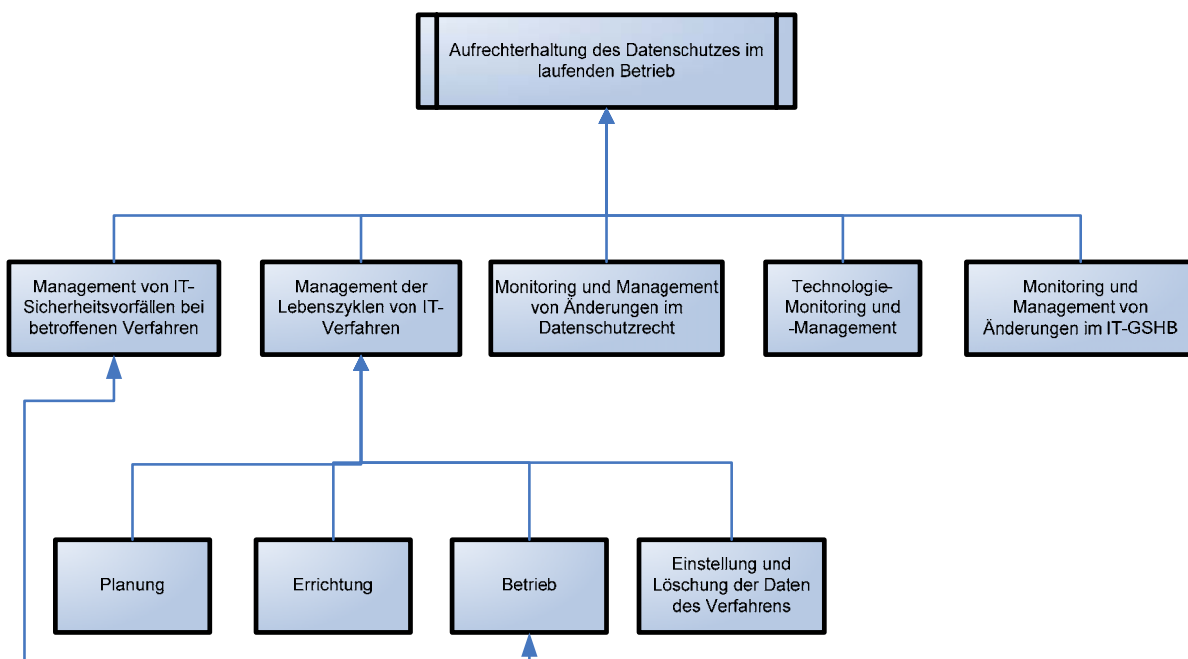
Aufrechterhaltung des Datenschutzes im laufenden Betrieb

Management von IT-Sicherheitsvorfällen bei betroffenen Verfahren

Management der Lebenszyklen von IT-Verfahren

Monitoring und Management von Änderungen im Datenschutzrecht

Technologie-Monitoring und -Management

Monitoring und Management von Änderungen im IT-GSHB

Planung

Errichtung

Betrieb

Einstellung und Löschung der Daten des Verfahrens